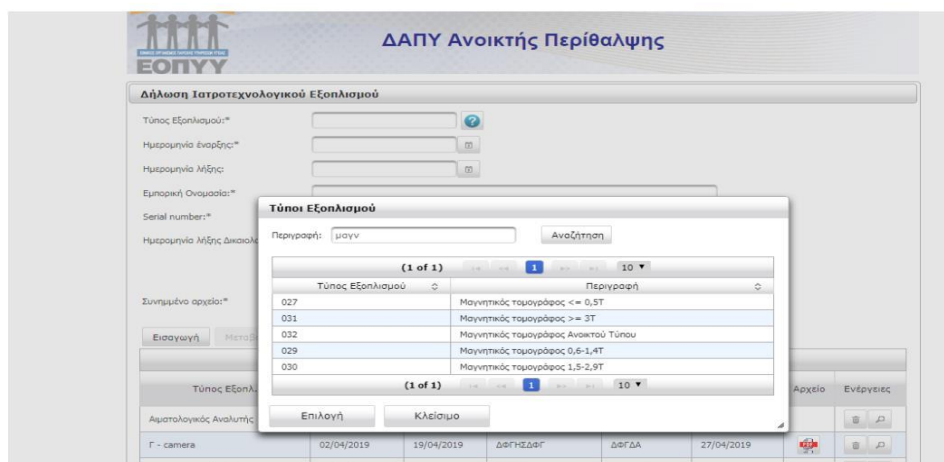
ΕΟΠΥΥ

ΔΑΠΥ Ανοικτής Περίθαλψης

Δήλωση Ιατροτεχνολογικού Εξοπλισμού

Τύπος Εξοπλισμού:*

Ημερομηνία έναρξης:*

Ημερομηνία λήξης:

Εμπορική Ονομασία:*

Serial number:*

Ημερομηνία λήξης Δικαιολ

Συνημμένο αρχείο:*

Εισαγωγή

Μεταβ

Τύποι Εξοπλισμού

Περιγραφή: μαγν

Αναζήτηση

(1 of 1) 1 10 ▼

| Τύπος Εξοπλισμού | Περιγραφή |
|---|---|
| 027 | Μαγνητικός τομογράφος <= 0,5T |
| 031 | Μαγνητικός τομογράφος >= 3T |
| 032 | Μαγνητικός τομογράφος Ανοικτού Τύπου |
| 029 | Μαγνητικός τομογράφος 0,6-1,4T |
| 030 | Μαγνητικός τομογράφος 1,5-2,9T |

(1 of 1) 1 10 ▼

Επιλογή

Κλείσιμο

| Τύπος Εξοπλ | | | | | | Αρχείο | Ενέργειες |
|---|---|---|---|---|---|---|---|
| Αιματολογικός Αναλυτής | | | | | | | |
| Γ - camera | 02/04/2019 | 19/04/2019 | ΔΦΓΗΣΔΦΓ | ΔΦΓΔΑ | 27/04/2019 | | |